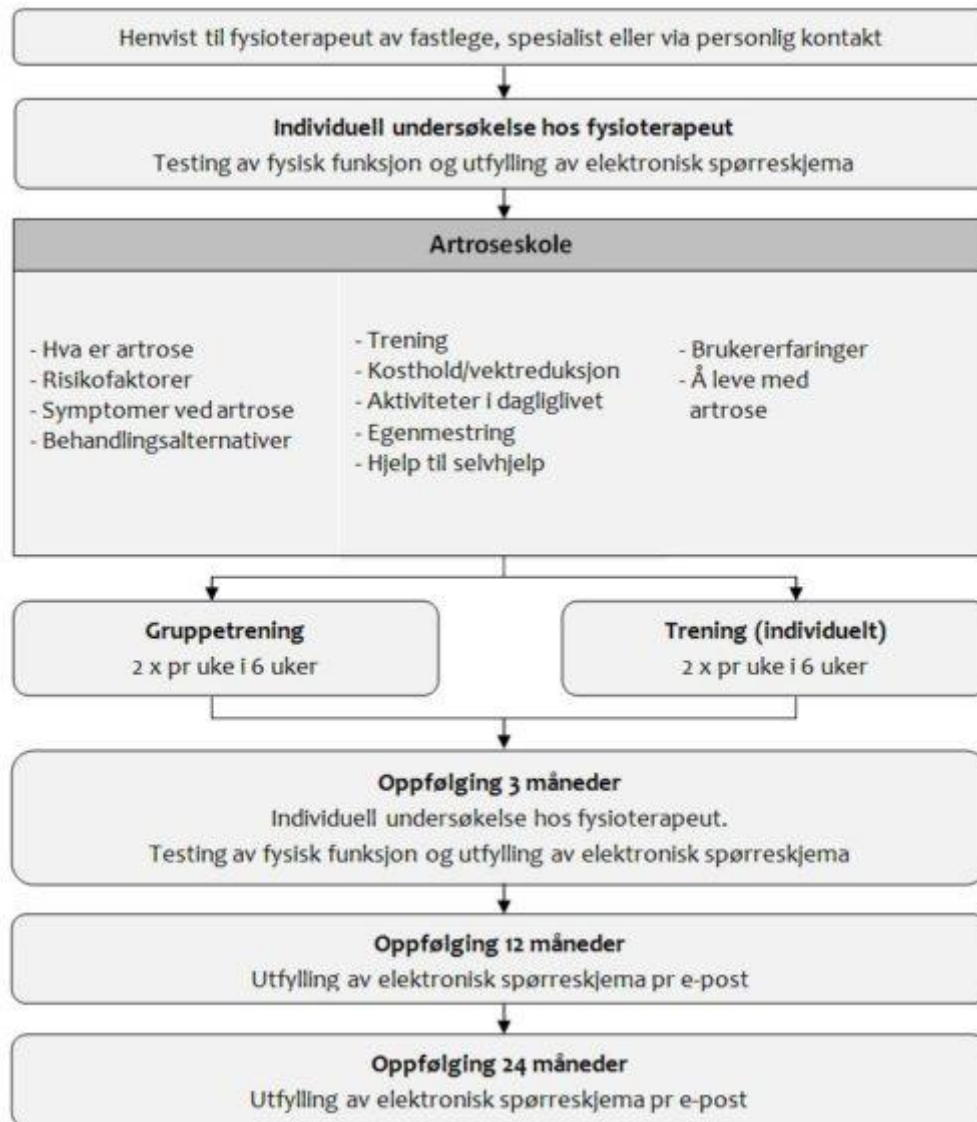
Henvist til fysioterapeut av fastlege, spesialist eller via personlig kontakt

Individuell undersøkelse hos fysioterapeut
Testing av fysisk funksjon og utfylling av elektronisk spørreskjema

Artroseskole

- Hva er artrose
- Risikofaktorer
- Symptomer ved artrose
- Behandlingsalternativer

- Trening
- Kosthold/vektreduksjon
- Aktiviteter i dagliglivet
- Egenmestring
- Hjelp til selvhjelp

- Brukererfaringer
- Å leve med artrose

Gruppetrening
2 x pr uke i 6 uker

Trening (individuelt)
2 x pr uke i 6 uker

Oppfølging 3 måneder
Individuell undersøkelse hos fysioterapeut.
Testing av fysisk funksjon og utfylling av elektronisk spørreskjema

Oppfølging 12 måneder
Utfylling av elektronisk spørreskjema pr e-post

Oppfølging 24 måneder
Utfylling av elektronisk spørreskjema pr e-post